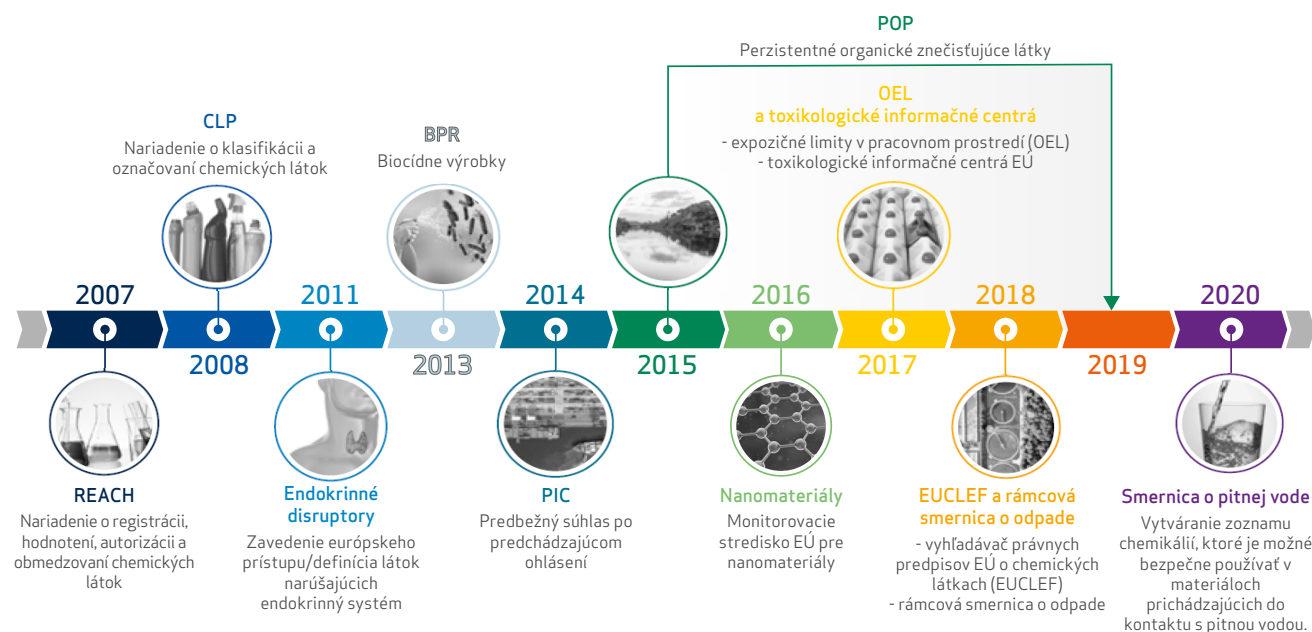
POP
Perzistentné organické znečisťujúce látky

OEL
a toxikologické informačné centrá
- expozičné limity v pracovnom prostredí (OEL)
- toxikologické informačné centrá EÚ

CLP
Nariadenie o klasifikácii a označovaní chemických látok

BPR
Biocídne výrobky

2007

2008

2011

2013

2014

2015

2016

2017

2018

2019

2020

REACH
Nariadenie o registrácii, hodnotení, autorizácii a obmedzovaní chemických látok

Endokrinné disruptory
Zavedenie európskeho prístupu/definícia látok narušajúcich endokrinný systém

PIC
Predbežný súhlas po predchádzajúcom ohlásení

Nanomateriály
Monitorovacie stredisko EÚ pre nanomateriály

EUCLEF a rámcová smernica o odpade
- vyhľadávač právnych predpisov EÚ o chemických látkach (EUCLEF)
- rámcová smernica o odpade

Smernica o pitnej vode
Vytváranie zoznamu chemikálií, ktoré je možné bezpečne používať v materiáloch prichádzajúcich do kontaktu s pitnou vodou.